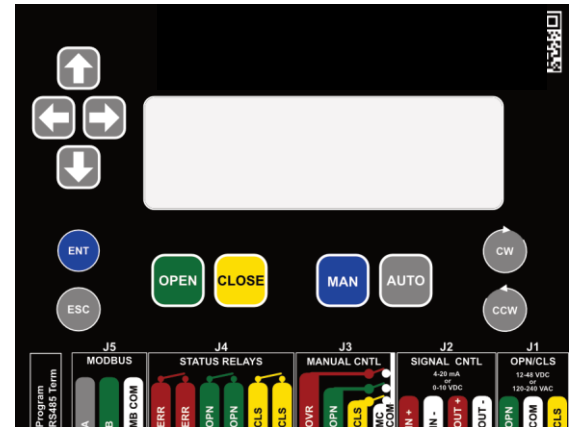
ENT

ESC

OPEN

CLOSE

MAN

AUTO

CW

CCW

Program
RS485 Term

J5
MODBUS
A
B
MB COM

J4
STATUS RELAYS
ERR
ERR
OPN
OPN
CLS
CLS

J3
MANUAL CNTL
OVR
OPN
CLS
MC COM

J2
SIGNAL CNTL
4-20 mA
or
0-10 VDC
IN +
IN -
OUT +
OUT -

J1
OPN/CLS
12-48 VDC
or
120-240 VAC
OPN
COM
CLS